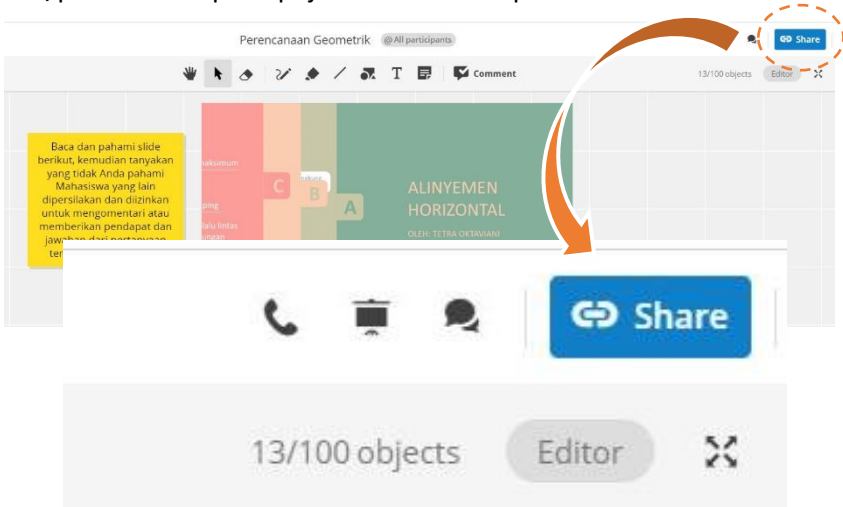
Perencanaan Geometrik @All participants

Share

Comment

13/100 objects Editor

Baca dan pahami slide berikut, kemudian tanyakan yang tidak Anda pahami Mahasiswa yang lain dipersilakan dan diizinkan untuk mengomentari atau memberikan pendapat dan jawaban dari pertanyaan ter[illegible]

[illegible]aksimum

C

B

A

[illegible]ping

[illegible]alu lintas

ALINYEMEN HORIZONTAL

OLEH: TETRA OKTAVIANI

Share

13/100 objects Editor